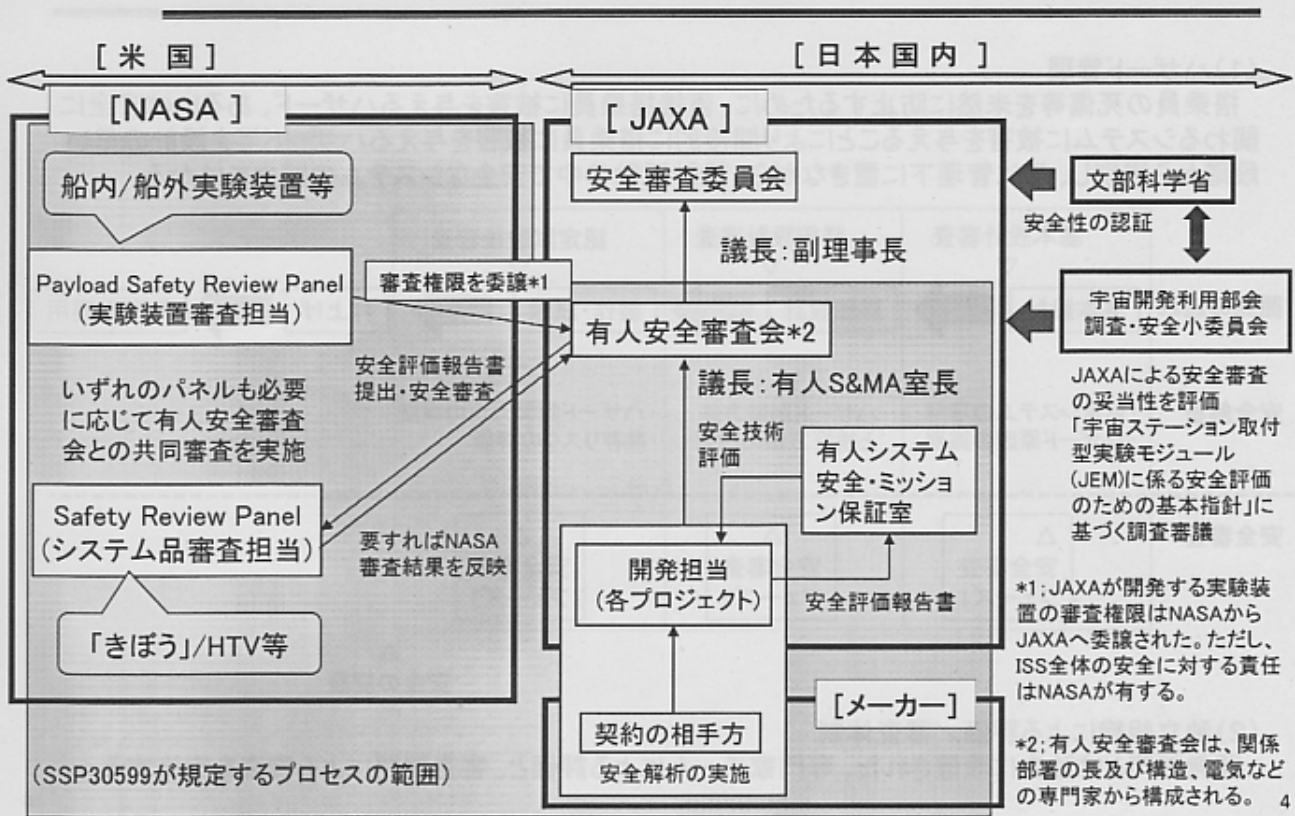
[米 国]

[日本国内]

[NASA]

船内/船外実験装置等

Payload Safety Review Panel
(実験装置審査担当)

いずれのパネルも必要に応じて有人安全審査会との共同審査を実施

Safety Review Panel
(システム品審査担当)

「きぼう」/HTV等

(SSP30599が規定するプロセスの範囲)

審査権限を委譲*1

安全評価報告書提出・安全審査

要すればNASA審査結果を反映

[JAXA]

安全審査委員会

議長:副理事長

有人安全審査会*2

議長:有人S&MA室長

安全技術評価

有人システム安全・ミッション保証室

開発担当
(各プロジェクト)

安全評価報告書

[メーカー]

契約の相手方

安全解析の実施

文部科学省

安全性の認証

宇宙開発利用部会
調査・安全小委員会

JAXAによる安全審査の妥当性を評価
「宇宙ステーション取付型実験モジュール(JEM)に係る安全評価のための基本指針」に基づく調査審議

*1;JAXAが開発する実験装置の審査権限はNASAからJAXAへ委譲された。ただし、ISS全体の安全に対する責任はNASAが有する。

*2;有人安全審査会は、関係部署の長及び構造、電気などの専門家から構成される。

4